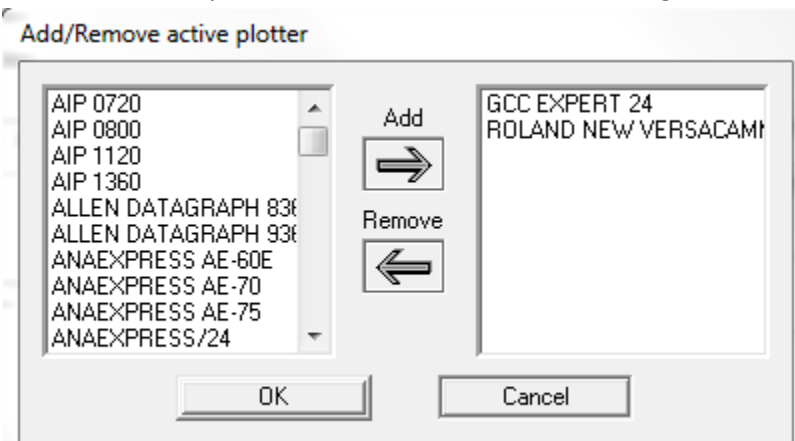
Add/Remove active plotter

AIP 0720
AIP 0800
AIP 1120
AIP 1360
ALLEN DATAGRAPH 83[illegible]
ALLEN DATAGRAPH 93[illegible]
ANAEXPRESS AE-60E
ANAEXPRESS AE-70
ANAEXPRESS AE-75
ANAEXPRESS/24

Add

Remove

GCC EXPERT 24
ROLAND NEW VERSACAM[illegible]

OK

Cancel